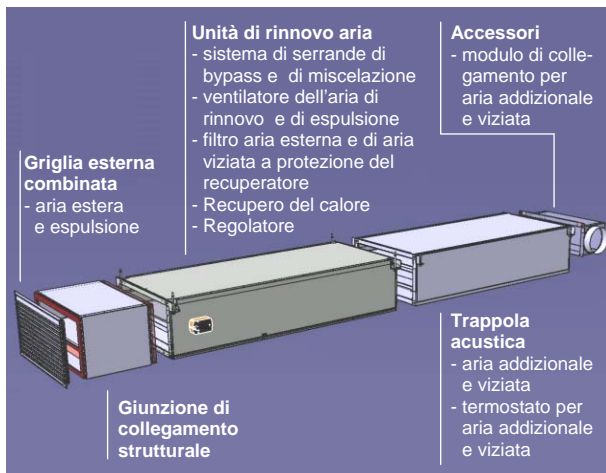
Unità di rinnovo aria
- sistema di serrande di bypass e di miscelazione
- ventilatore dell'aria di rinnovo e di espulsione
- filtro aria esterna e di aria viziata a protezione del recuperatore
- Recupero del calore
- Regolatore

Accessori
- modulo di collegamento per aria addizionale e viziata

Griglia esterna combinata
- aria estera e espulsione

Trappola acustica
- aria addizionale e viziata
- termostato per aria addizionale e viziata

Giunzione di collegamento strutturale